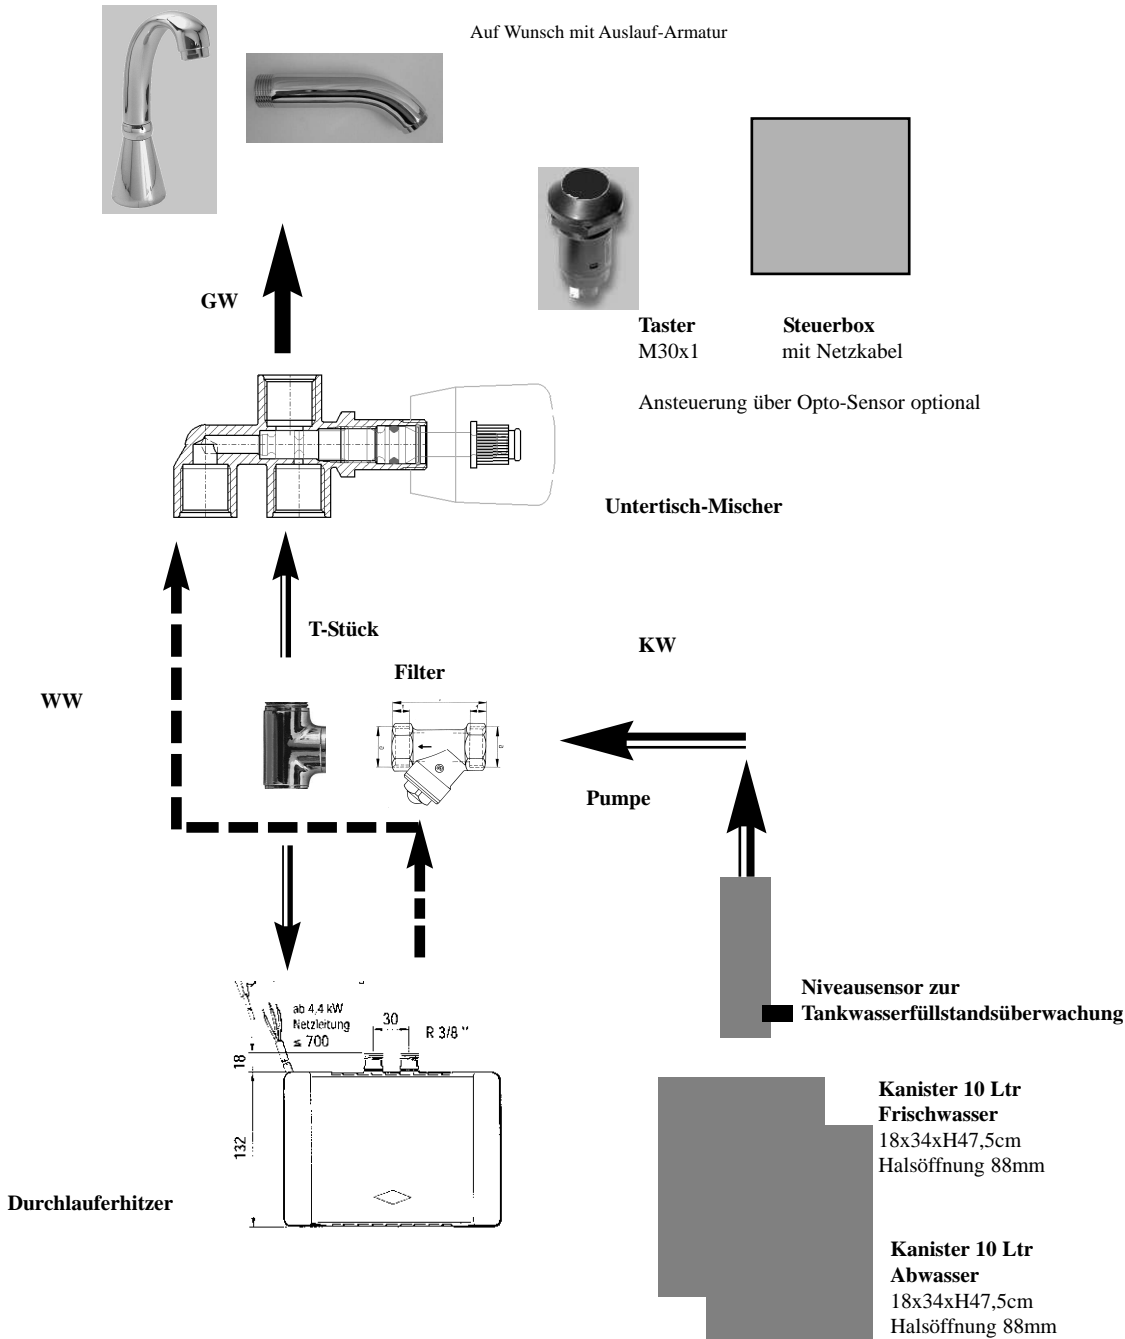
Auf Wunsch mit Auslauf-Armatur

GW

Taster
M30x1

Steuerbox
mit Netzkabel

Ansteuerung über Opto-Sensor optional

Untertisch-Mischer

T-Stück

KW

Filter

WW

Pumpe

ab 4,4 kW
Netzleitung
≤ 700

30

R 3/8 "

18

132

Niveausensor zur
Tankwasserfüllstandsüberwachung

Kanister 10 Ltr
Frischwasser
18x34xH47,5cm
Halsöffnung 88mm

Durchlauferhitzer

Kanister 10 Ltr
Abwasser
18x34xH47,5cm
Halsöffnung 88mm